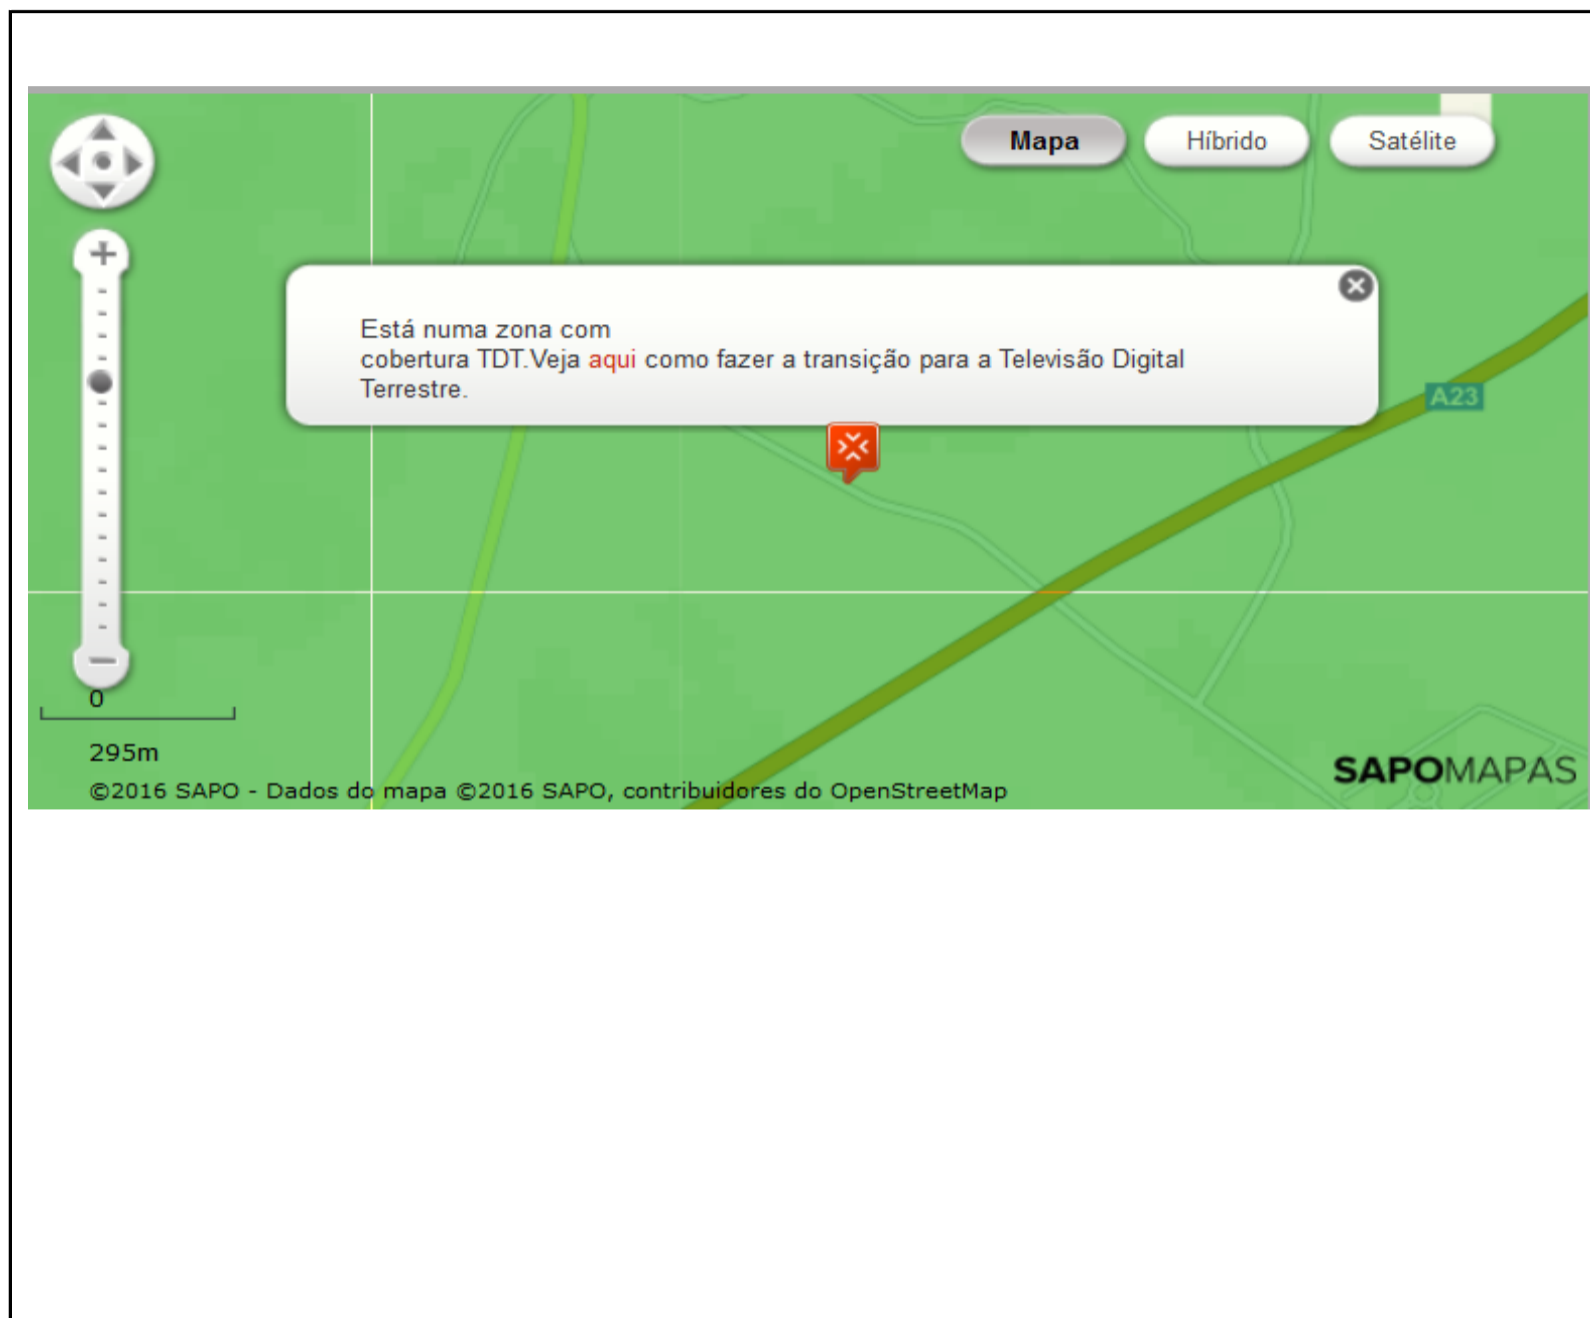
Mapa Híbrido Satélite

Está numa zona com cobertura TDT.Veja aqui como fazer a transição para a Televisão Digital Terrestre.

A23

0

295m

©2016 SAPO - Dados do mapa ©2016 SAPO, contribuidores do OpenStreetMap

SAPOMAPAS